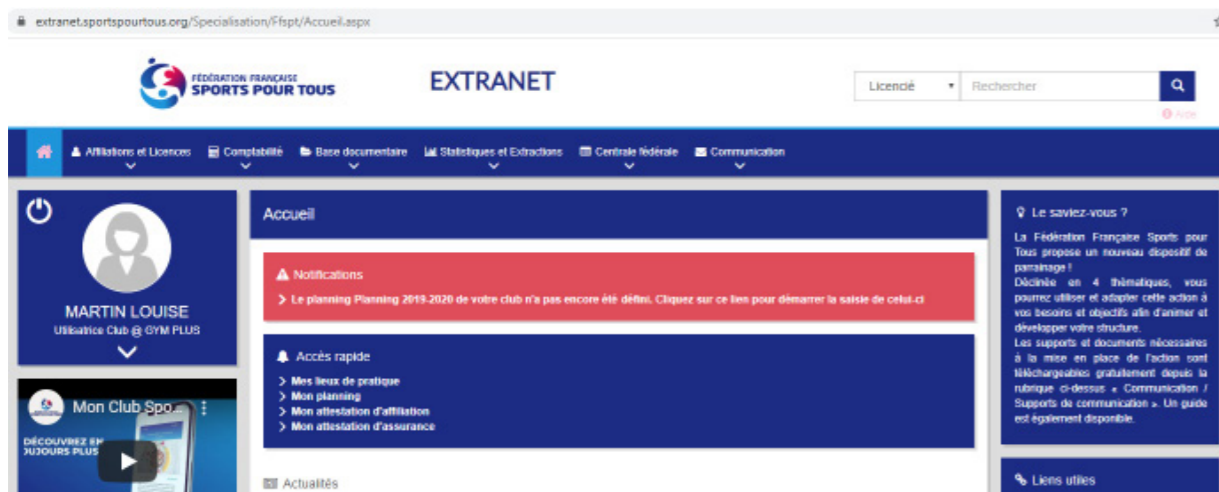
extranet.sportspourtous.org/Specialisation/Ffspt/Accueil.aspx

FÉDÉRATION FRANÇAISE SPORTS POUR TOUS

EXTRANET

Licencié | Rechercher

Aide

Affiliations et Licences | Comptabilité | Base documentaire | Statistiques et Extractions | Centrale fédérale | Communication

MARTIN LOUISE
Utilisatrice Club @ GYM PLUS

Mon Club Spo...
DÉCOUVREZ EN
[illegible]JOURS PLUS

Accueil

Notifications
> Le planning Planning 2019-2020 de votre club n'a pas encore été défini. Cliquez sur ce lien pour démarrer la saisie de celui-ci

Accès rapide
> Mes lieux de pratique
> Mon planning
> Mon attestation d'affiliation
> Mon attestation d'assurance

Actualités

Le saviez-vous ?

La Fédération Française Sports pour Tous propose un nouveau dispositif de parrainage !
Déclinée en 4 thématiques, vous pourrez utiliser et adapter cette action à vos besoins et objectifs afin d'animer et développer votre structure.
Les supports et documents nécessaires à la mise en place de l'action sont téléchargeables gratuitement depuis la rubrique ci-dessus « Communication / Supports de communication ». Un guide est également disponible.

Liens utiles